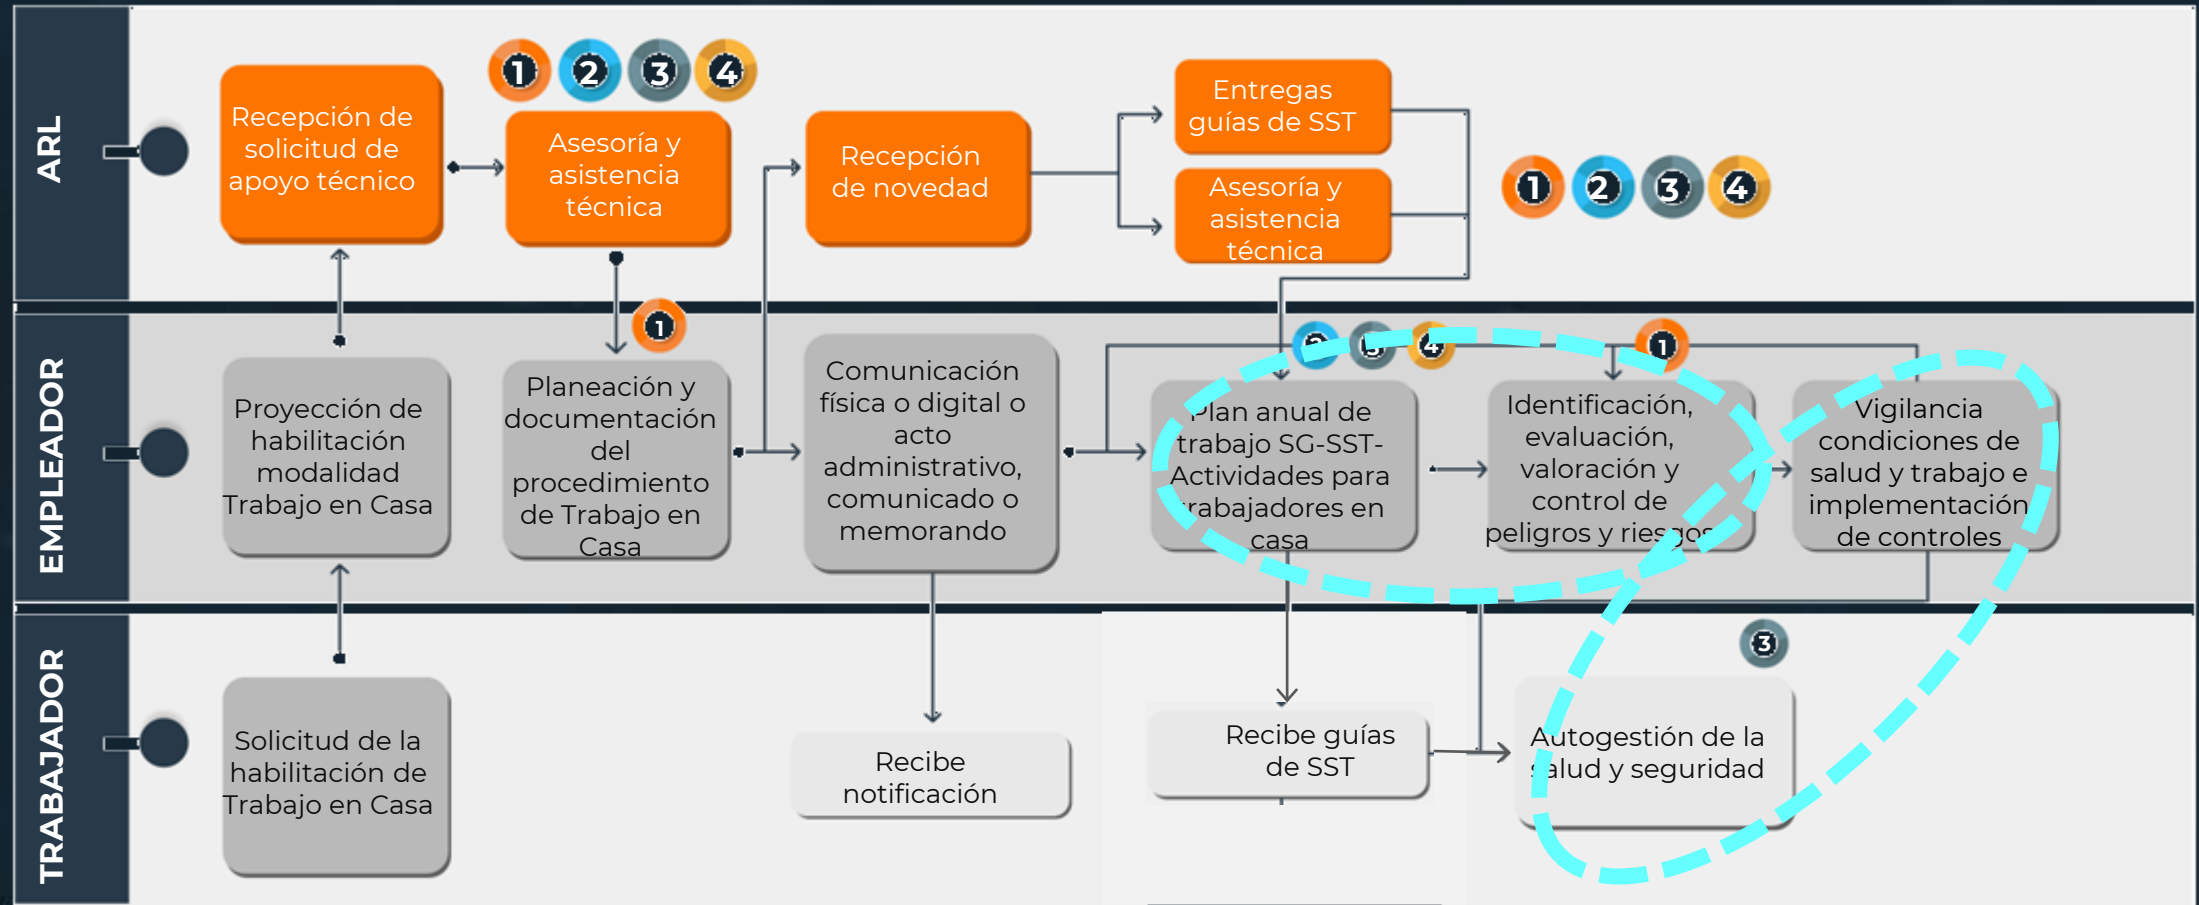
ARL

Recepción de solicitud de apoyo técnico

1 2 3 4

Asesoría y asistencia técnica

Recepción de novedad

Entregas guías de SST

Asesoría y asistencia técnica

1 2 3 4

EMPLEADOR

Proyección de habilitación modalidad Trabajo en Casa

1

Planeación y documentación del procedimiento de Trabajo en Casa

Comunicación física o digital o acto administrativo, comunicado o memorando

2 3 4

Plan anual de trabajo SG-SST- Actividades para trabajadores en casa

1

Identificación, evaluación, valoración y control de peligros y riesgos

Vigilancia condiciones de salud y trabajo e implementación de controles

TRABAJADOR

Solicitud de la habilitación de Trabajo en Casa

Recibe notificación

Recibe guías de SST

3

Autogestión de la salud y seguridad